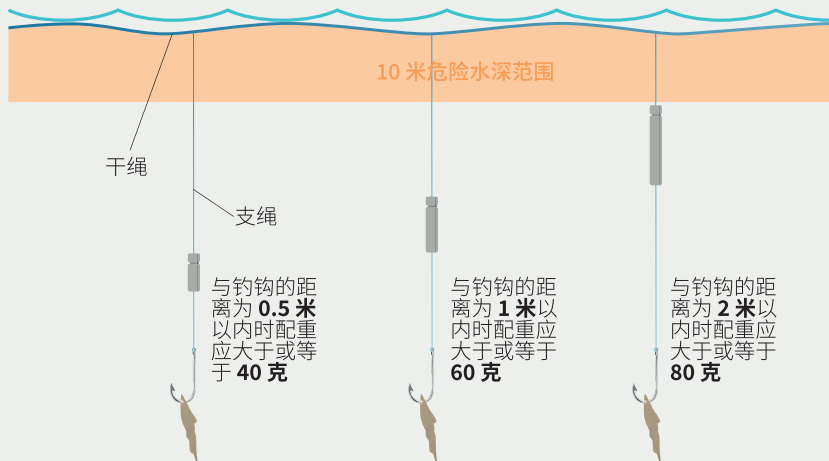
10 米危险水深范围

干绳

支绳

与钓钩的距离为 **0.5 米**以内时配重应大于或等于 **40 克**

与钓钩的距离为 **1 米**以内时配重应大于或等于 **60 克**

与钓钩的距离为 **2 米**以内时配重应大于或等于 **80 克**